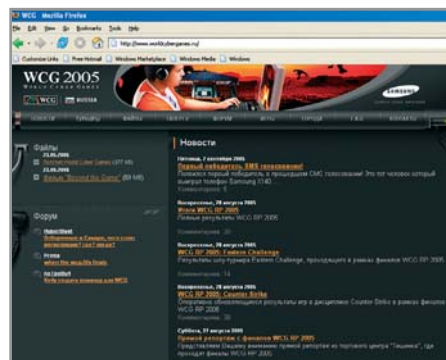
WCG - Mozilla Firefox

File Edit View Go Bookmarks Tools Help

http://www.worldcybergames.ru/

Customize Links Free Hotmail Windows Marketplace Windows Media Windows

WCG 2005
WORLD CYBER GAMES

WCG RUSSIA

SAMSUNG

Файлы

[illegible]

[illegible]

Форум

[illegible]

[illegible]

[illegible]

Новости

Пятница, 2 сентября 2005
Первый победитель SMS голосования!
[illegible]

Воскресенье, 28 августа 2005
Итоги WCG RF 2005
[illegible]

Воскресенье, 28 августа 2005
WCG RF 2005: Fastem Challenge
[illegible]

Воскресенье, 28 августа 2005
WCG RF 2005: Counter Strike
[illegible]

Суббота, 27 августа 2005
Прямой репортаж с финалов WCG RF 2005
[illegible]